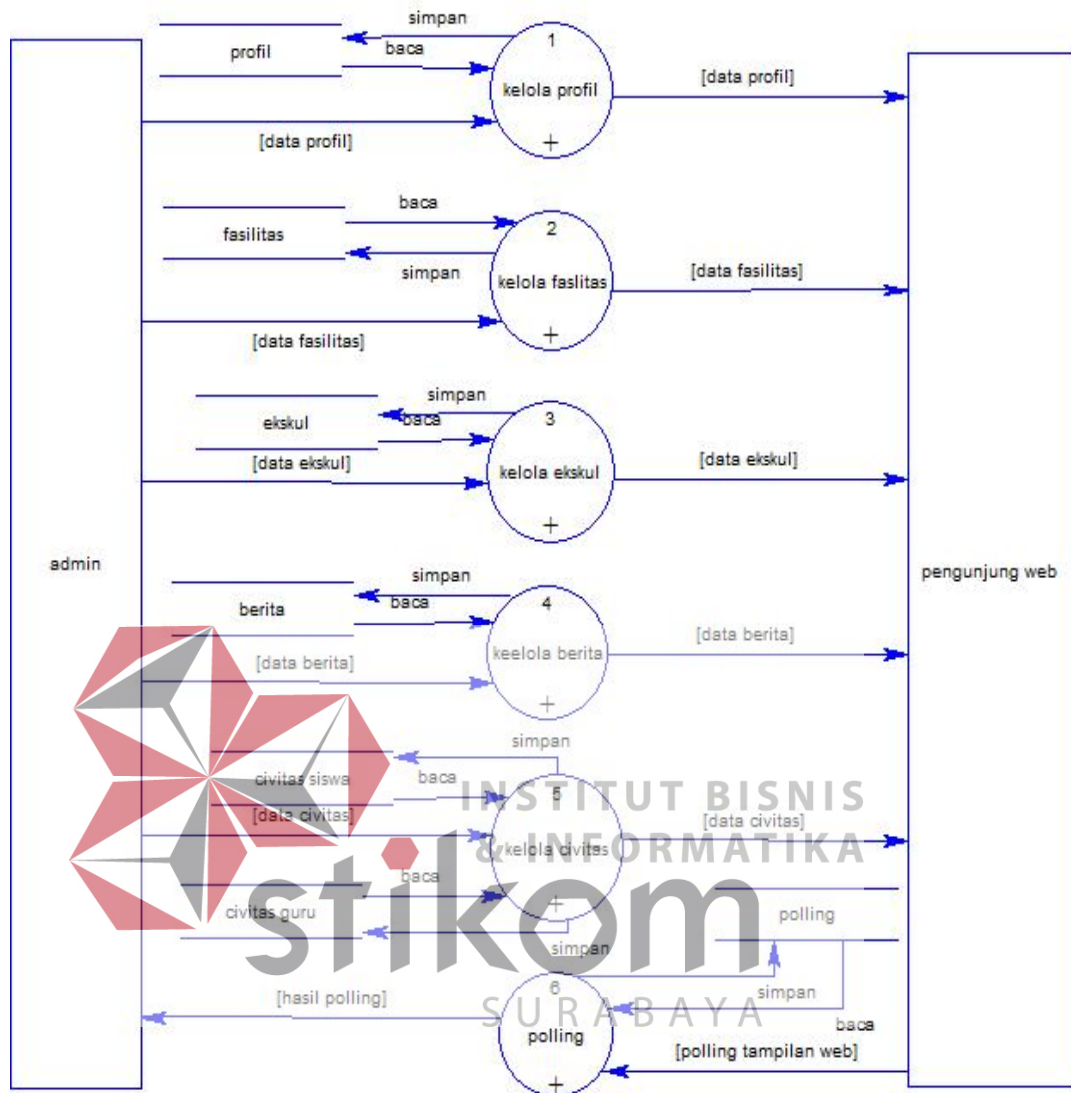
simpan
baca
profil
1
kelola profil
[data profil]
[data profil]

baca
fasilitas
2
simpan
kelola faslitas
[data fasilitas]
[data fasilitas]

simpan
ekskul
baca
3
[data ekskul]
kelola ekskul
[data ekskul]

admin

pengunjung web

simpan
berita
baca
4
keelola berita
[data berita]
[data berita]

simpan
civitas siswa
baca
5
[data civitas]
kelola civitas
[data civitas]
baca
civitas guru
polling
simpan
6
[hasil polling]
simpan
polling
baca
[polling tampilan web]

INSTITUT BISNIS & INFORMATIKA
stikom
SURABAYA